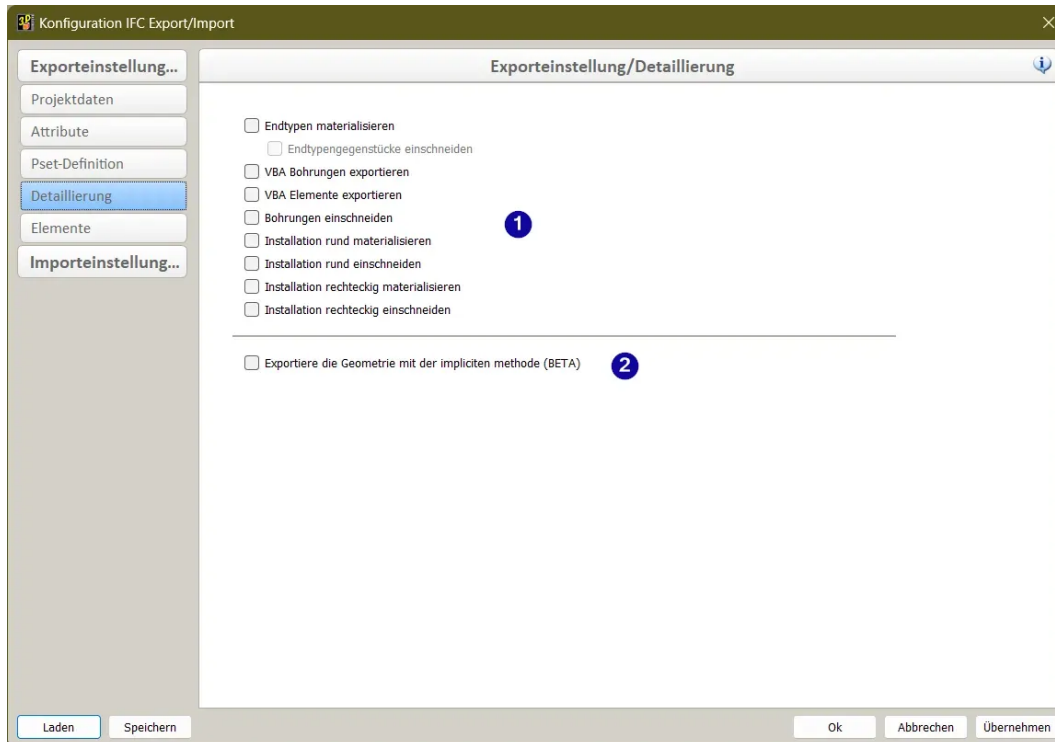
Konfiguration IFC Export/Import

Exporteinstellung...
Projektdaten
Attribute
Pset-Definition
Detaillierung
Elemente
Importeinstellung...

Exporteinstellung/Detaillierung

Endtypen materialisieren
Endtypengegenstücke einschneiden
VBA Bohrungen exportieren
VBA Elemente exportieren
Bohrungen einschneiden
Installation rund materialisieren
Installation rund einschneiden
Installation rechteckig materialisieren
Installation rechteckig einschneiden

1

Exportiere die Geometrie mit der impliciten methode (BETA)

2

Laden
Speichern
Ok
Abbrechen
Übernehmen